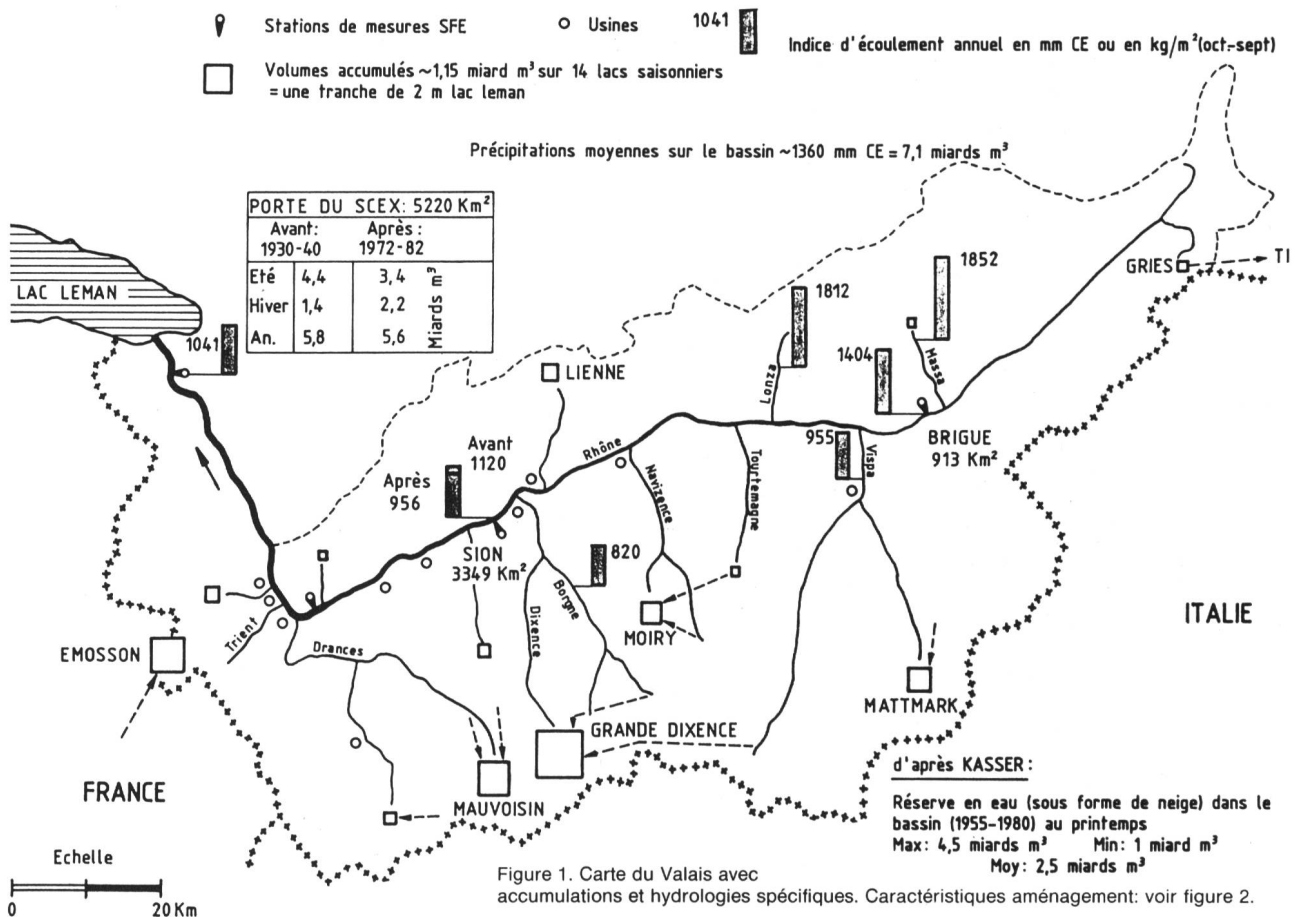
Stations de mesures SFE

Usines

1041

Indice d'écoulement annuel en mm CE ou en kg/m²(oct-sept)

Volumes accumulés ~1,15 miard m³ sur 14 lacs saisonniers
= une tranche de 2 m lac leman

Précipitations moyennes sur le bassin ~1360 mm CE = 7,1 miards m³

| PORTE DU SCEX: 5220 Km² | | | |
|---|---|---|---|
| | Avant: 1930-40 | Après: 1972-82 | |
| Eté | 4,4 | 3,4 | Miards m³ |
| Hiver | 1,4 | 2,2 | |
| An. | 5,8 | 5,6 | |

LAC LEMAN

1041

LIENNE

Avant 1120

Après 956

Rhône

SION 3349 Km²

820

Navizence

Tourtemagne

Lonza

1812

1852

1404

Massa

955

Vispa

BRIGUE 913 Km²

GRIES

TI

Trient

Drances

Dixence

Borgne

MOIRY

EMOSSON

GRANDE DIXENCE

MATTMARK

MAUVOISIN

ITALIE

FRANCE

d'après KASSER:

Réserve en eau (sous forme de neige) dans le bassin (1955-1980) au printemps
Max: 4,5 miards m³ Min: 1 miard m³
Moy: 2,5 miards m³

Echelle
0 20 Km

Figure 1. Carte du Valais avec accumulations et hydrologies spécifiques. Caractéristiques aménagement: voir figure 2.